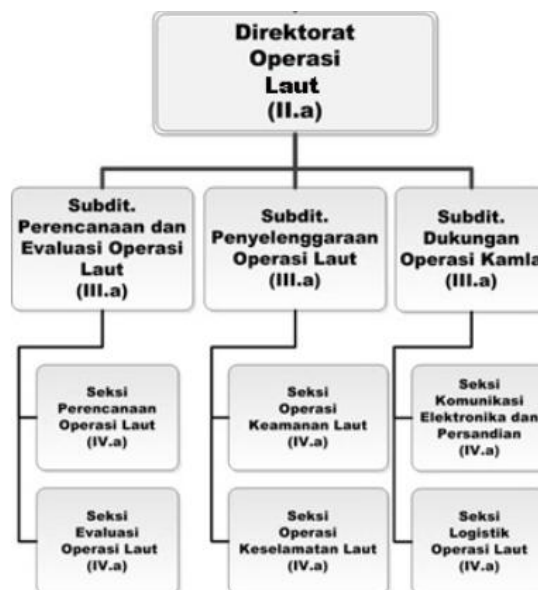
Direktorat Operasi Laut (II.a)

Subdit. Perencanaan dan Evaluasi Operasi Laut (III.a)

Subdit. Penyelenggaraan Operasi Laut (III.a)

Subdit. Dukungan Operasi Kamla (III.a)

Seksi Perencanaan Operasi Laut (IV.a)

Seksi Evaluasi Operasi Laut (IV.a)

Seksi Operasi Keamanan Laut (IV.a)

Seksi Operasi Keselamatan Laut (IV.a)

Seksi Komunikasi Elektronika dan Persandian (IV.a)

Seksi Logistik Operasi Laut (IV.a)